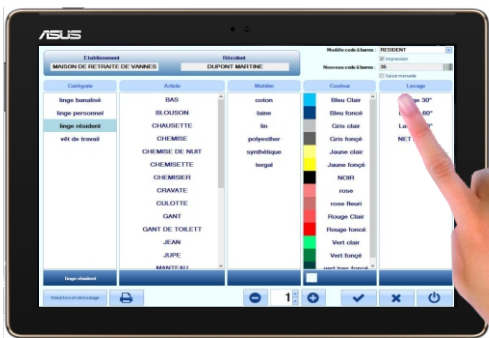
ASUS

Etablissement
MAISON DE RETRAITE DE VANNES

Résident
DUPONT MARTINE

Modèle code à barre : RESIDENT
Impression
Nouveau code à barre : 36
Saisie manuelle

Catégorie
linge banalisé
linge personnel
linge résident
vêt de travail

Article
BAS
BLOUSON
CHAUSETTE
CHEMISE
CHEMISE DE NUIT
CHEMISETTE
CHEMISIER
CRAVATE
CULOTTE
GANT
GANT DE TOILETT
JEAN
JUPE
MANTEAU

Matière
coton
laine
lin
polyester
synthétique
tergal

Couleur
Bleu Clair
Bleu foncé
Gris clair
Gris foncé
Jaune clair
Jaune foncé
NOIR
rose
rose fleuri
Rouge Clair
Rouge foncé
Vert clair
Vert foncé
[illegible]

Lavage
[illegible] 30°
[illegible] 60°
La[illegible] 0°
NET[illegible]

linge résident

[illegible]

1